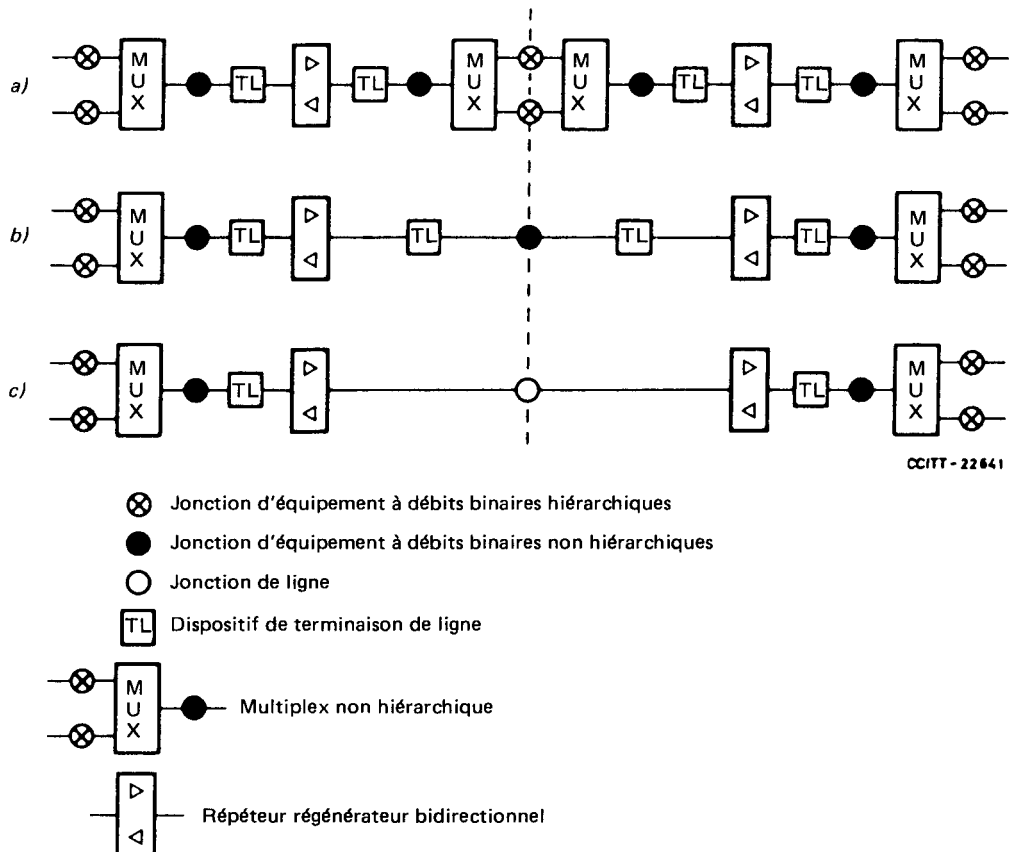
a) MUX TL TL MUX MUX TL TL MUX

b) MUX TL TL TL TL MUX

c) MUX TL TL MUX

CCITT - 22641

Jonction d'équipement à débits binaires hiérarchiques

Jonction d'équipement à débits binaires non hiérarchiques

Jonction de ligne

TL Dispositif de terminaison de ligne

MUX Multiplex non hiérarchique

Répéteur régénérateur bidirectionnel